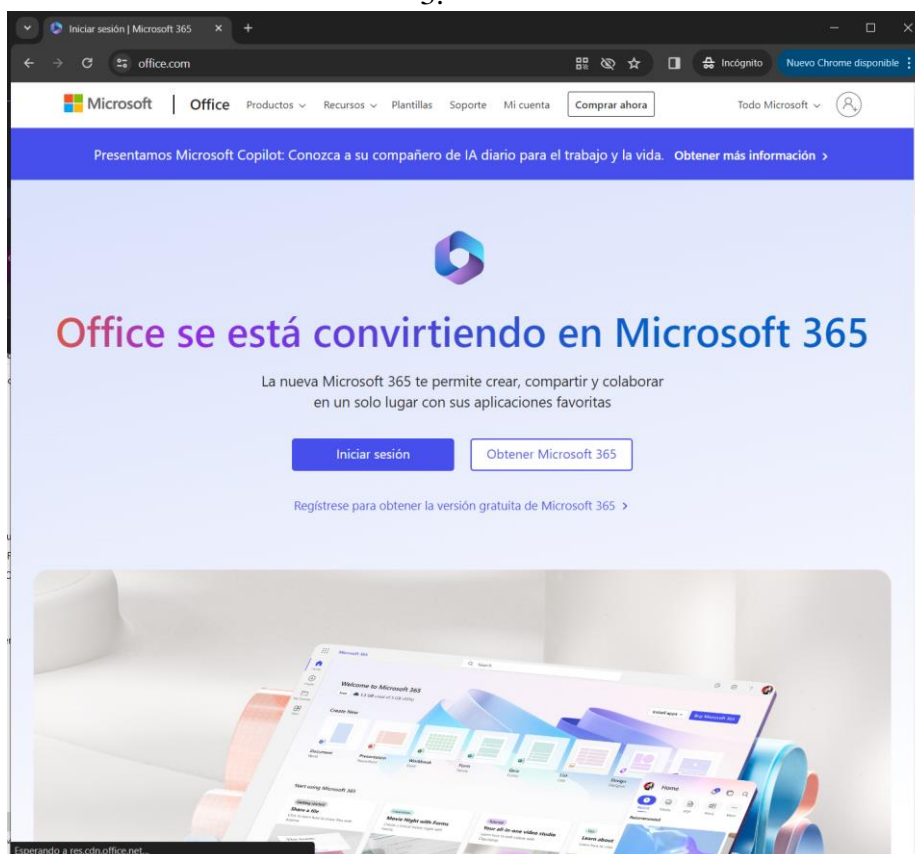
3.

Iniciar sesión | Microsoft 365

office.com

Incógnito

Nuevo Chrome disponible

Microsoft | Office Productos Recursos Plantillas Soporte Mi cuenta Comprar ahora Todo Microsoft

Presentamos Microsoft Copilot: Conozca a su compañero de IA diario para el trabajo y la vida. Obtener más información >

Office se está convirtiendo en Microsoft 365

La nueva Microsoft 365 te permite crear, compartir y colaborar en un solo lugar con sus aplicaciones favoritas

Iniciar sesión

Obtener Microsoft 365

Regístrese para obtener la versión gratuita de Microsoft 365 >

Microsoft 365

Search

Welcome to Microsoft 365

Create New

Document

Presentation

Workbook

Start using Microsoft 365

Share a file

Movie Night with Forms

Your all-in-one video studio

Learn about

Home

Recommended

Esperando a res.cdn.office.net...